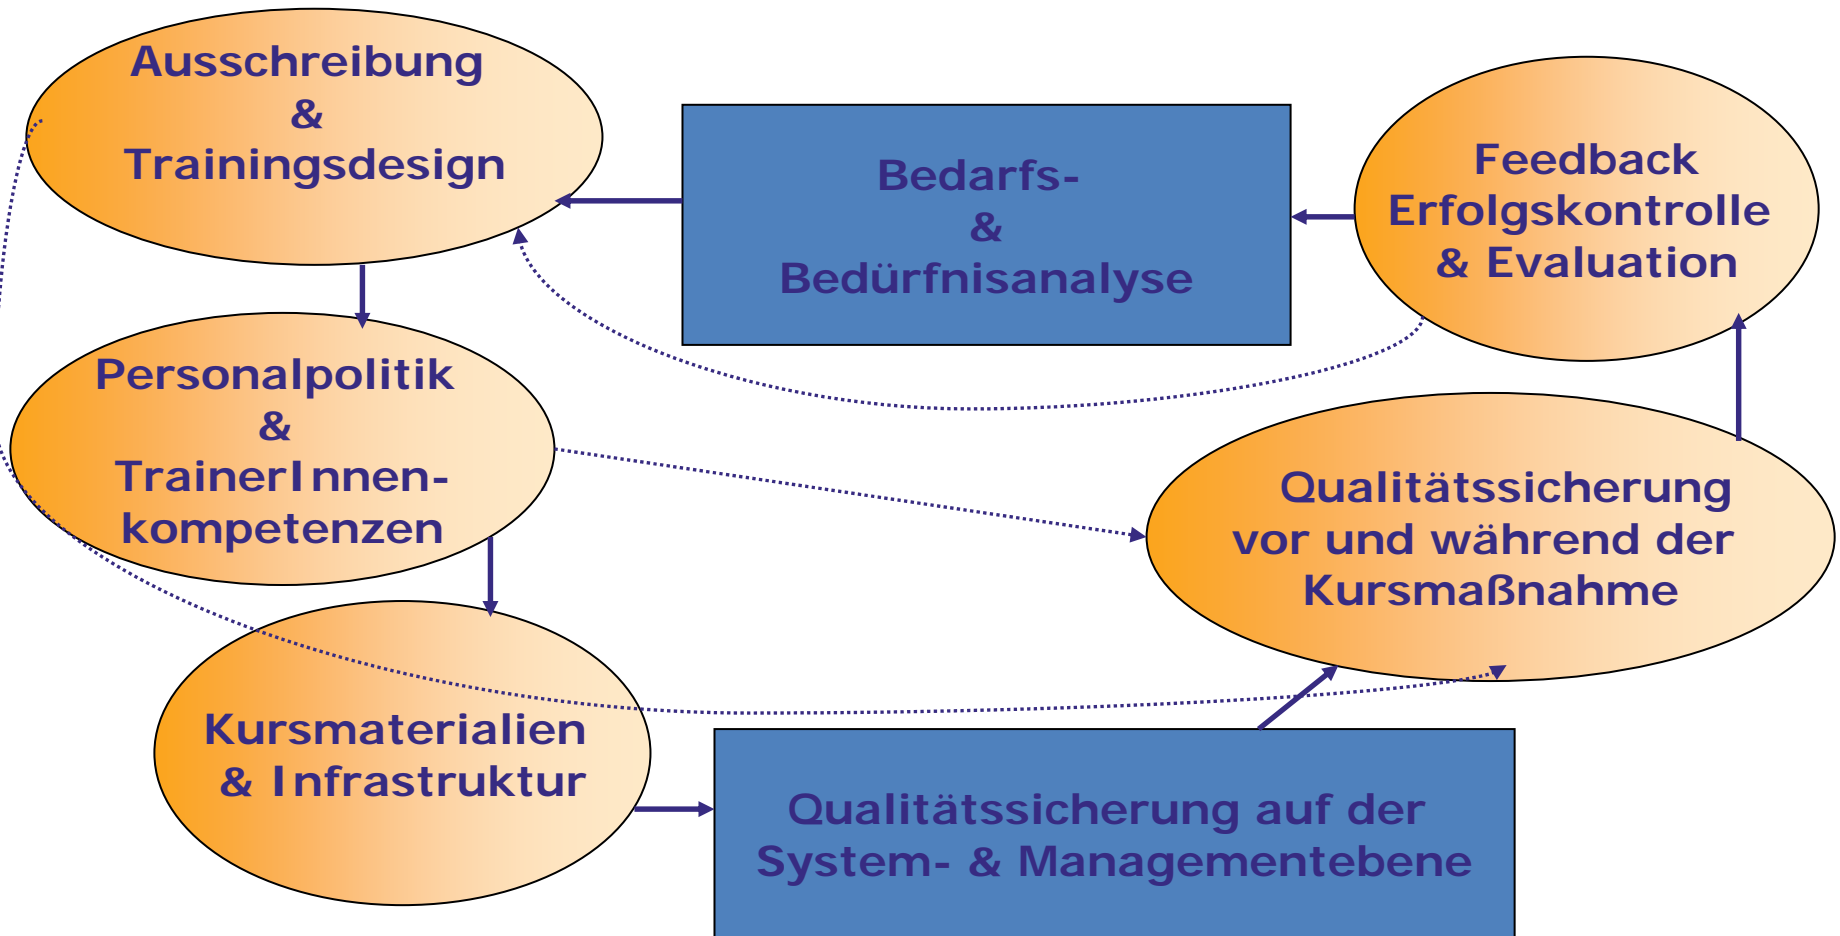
Ausschreibung
&
Trainingsdesign

Bedarfs-
&
Bedürfnisanalyse

Feedback
Erfolgskontrolle
& Evaluation

Personalpolitik
&
TrainerInnenkompetenzen

Qualitätssicherung
vor und während der
Kursmaßnahme

Kursmaterialien
& Infrastruktur

Qualitätssicherung auf der
System- & Managementebene